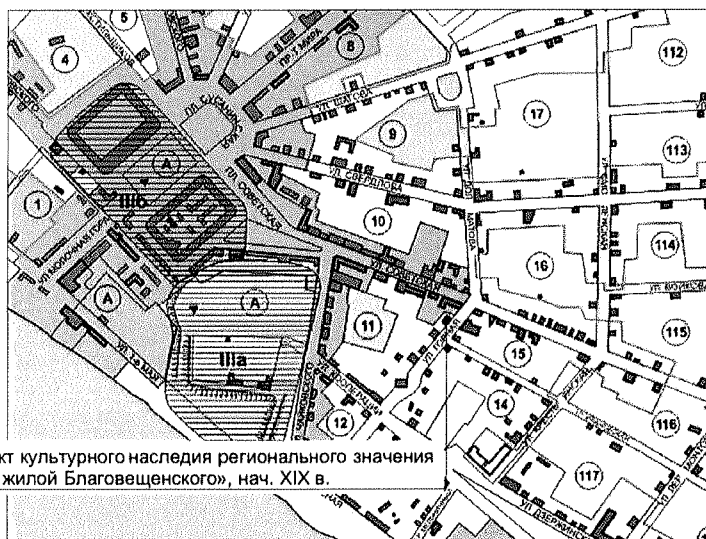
5
4
8
112
ПЛ. СУСАНИНА
УЛ. ШАГОВА
9
17
А
IIIб
ПЛ. СОВЕТСКАЯ
УЛ. СВЕРДЛОВА
113
1
10
МАТОВА
114
16
УЛ. МОЛОЧНАЯ ГОРА
А
А
УЛ. СОВЕТСКАЯ
11
115
IIIа
15
УЛ. 1 МАЯ
14
12
116
117
УЛ. ДЗЕРЖИНСКОГО
кт культурного наследия регионального значения
жилой Благовещенского», нач. XIX в.